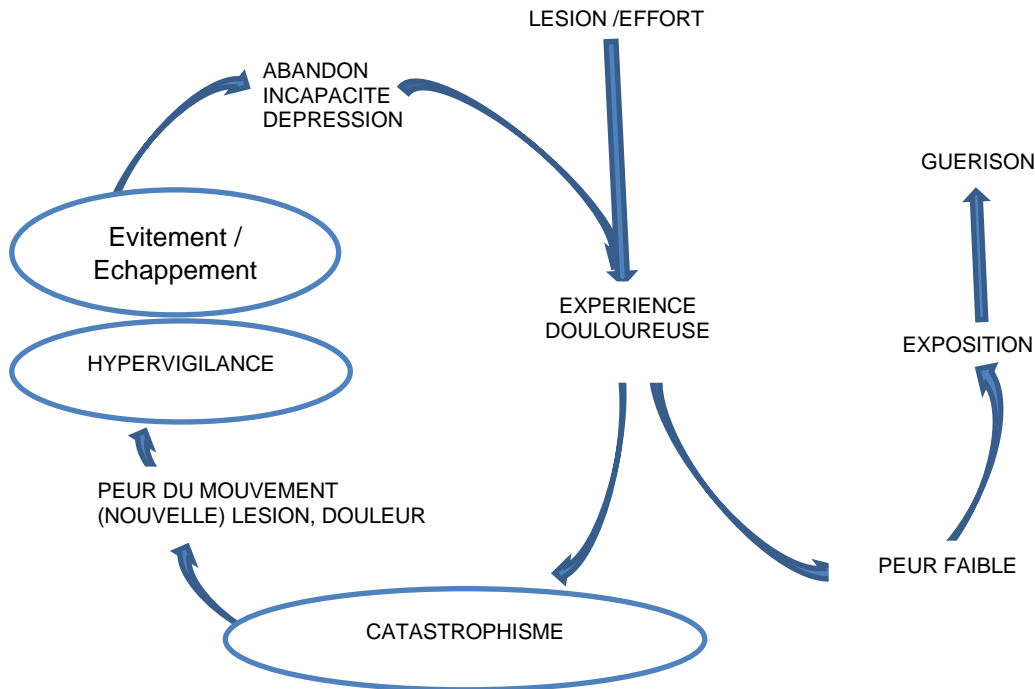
LESION /EFFORT

ABANDON
INCAPACITE
DEPRESSION

GUERISON

Evitement /
Echappement

EXPERIENCE
DOULOUREUSE

EXPOSITION

HYPERVIGILANCE

PEUR DU MOUVEMENT
(NOUVELLE) LESION, DOULEUR

PEUR FAIBLE

CATASTROPHISME